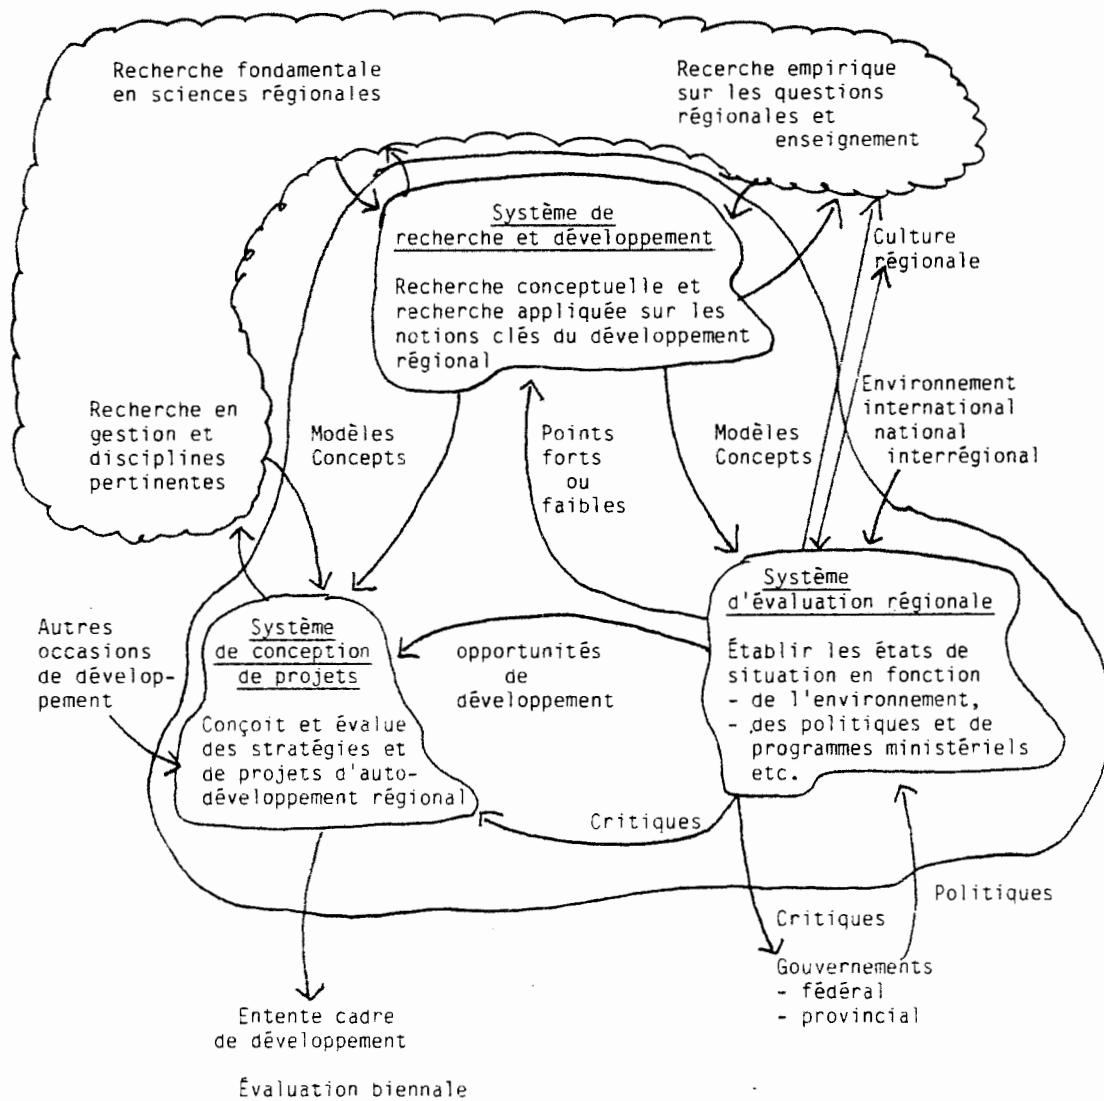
Recherche fondamentale en sciences régionales

Recerche empirique sur les questions régionales et enseignement

Système de recherche et développement

Recherche conceptuelle et recherche appliquée sur les notions clés du développement régional

Culture régionale

Environnement international national interrégional

Recherche en gestion et disciplines pertinentes

Modèles Concepts

Points forts ou faibles

Modèles Concepts

Système d'évaluation régionale

Établir les états de situation en fonction
- de l'environnement,
- des politiques et de programmes ministériels etc.

Autres occasions de développement

Système de conception de projets

Conçoit et évalue des stratégies et de projets d'auto-développement régional

opportunités de développement

Critiques

Politiques

Critiques

Gouvernements
- fédéral
- provincial

Entente cadre de développement

Évaluation biennale